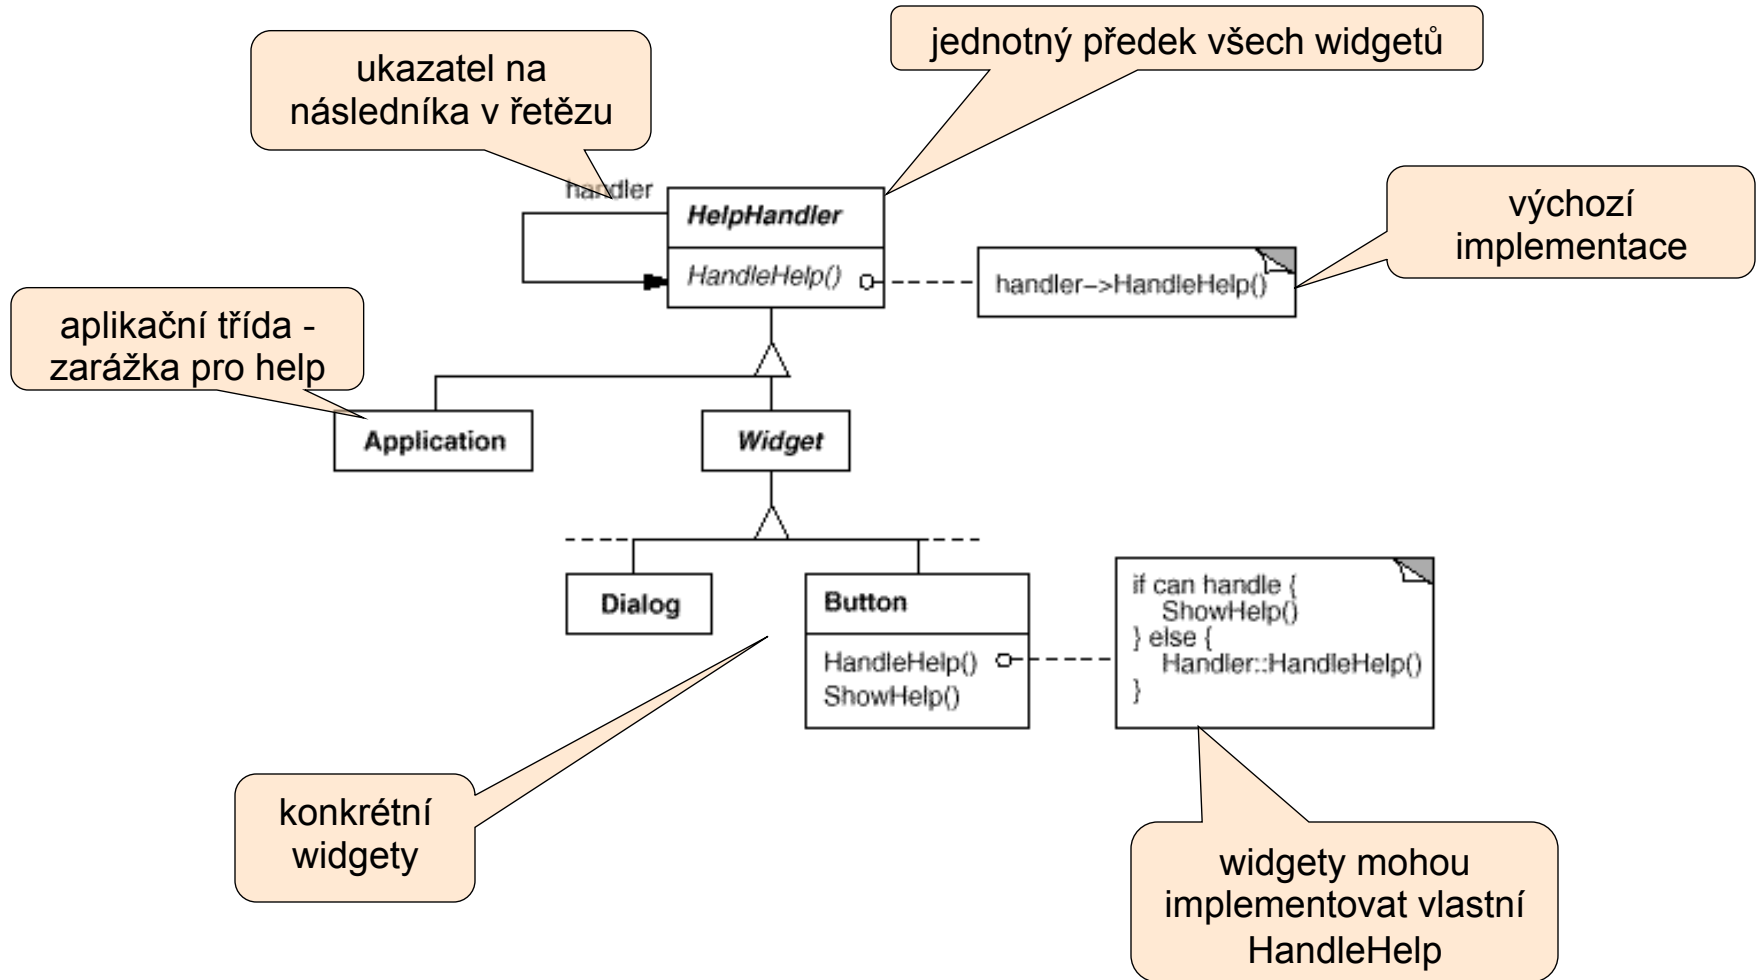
ukazatel na následníka v řetězu

jednotný předek všech widgetů

handler

HelpHandler

HandleHelp()

handler->HandleHelp()

výchozí implementace

aplikační třída - zarážka pro help

Application

Widget

Dialog

Button

HandleHelp()
ShowHelp()

if can handle {
ShowHelp()
} else {
Handler::HandleHelp()
}

konkrétní widgety

widgety mohou implementovat vlastní HandleHelp